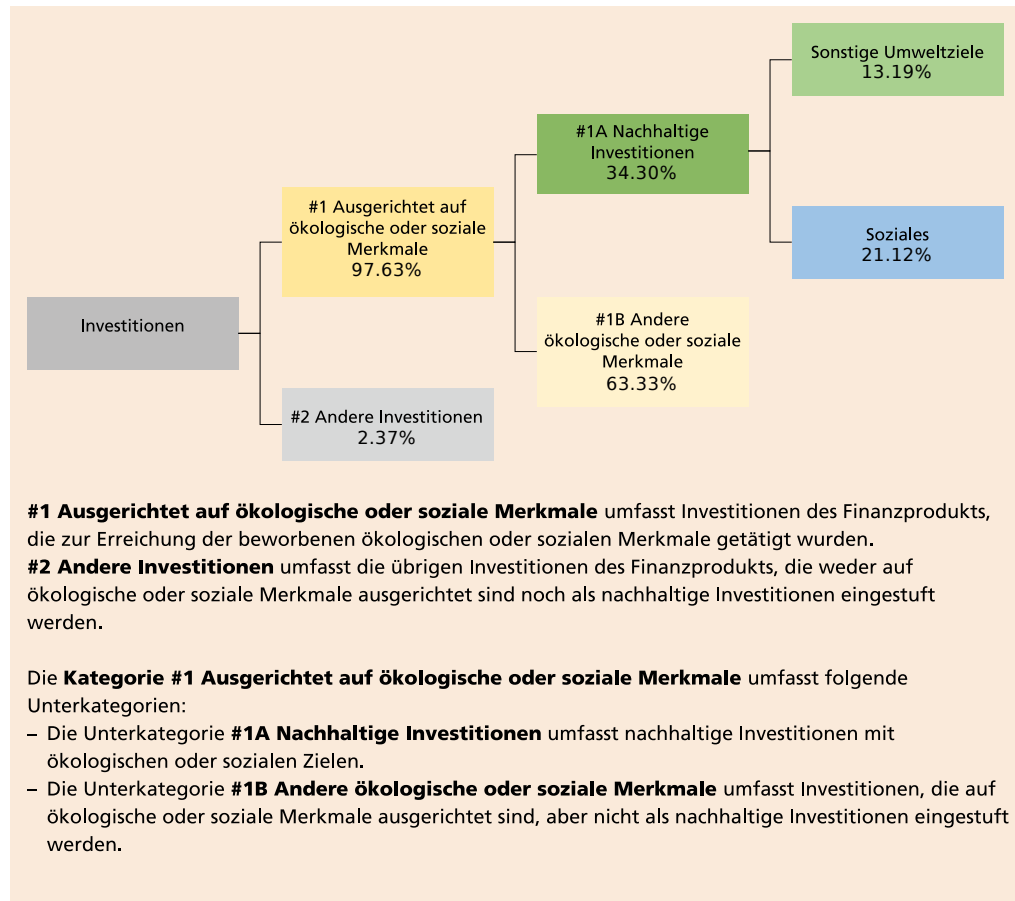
Sonstige Umweltziele
13.19%

#1A Nachhaltige Investitionen
34.30%

#1 Ausgerichtet auf ökologische oder soziale Merkmale
97.63%

Soziales
21.12%

Investitionen

#1B Andere ökologische oder soziale Merkmale
63.33%

#2 Andere Investitionen
2.37%

**#1 Ausgerichtet auf ökologische oder soziale Merkmale** umfasst Investitionen des Finanzprodukts, die zur Erreichung der beworbenen ökologischen oder sozialen Merkmale getätigt wurden.
**#2 Andere Investitionen** umfasst die übrigen Investitionen des Finanzprodukts, die weder auf ökologische oder soziale Merkmale ausgerichtet sind noch als nachhaltige Investitionen eingestuft werden.

Die **Kategorie #1 Ausgerichtet auf ökologische oder soziale Merkmale** umfasst folgende Unterkategorien:
– Die Unterkategorie **#1A Nachhaltige Investitionen** umfasst nachhaltige Investitionen mit ökologischen oder sozialen Zielen.
– Die Unterkategorie **#1B Andere ökologische oder soziale Merkmale** umfasst Investitionen, die auf ökologische oder soziale Merkmale ausgerichtet sind, aber nicht als nachhaltige Investitionen eingestuft werden.